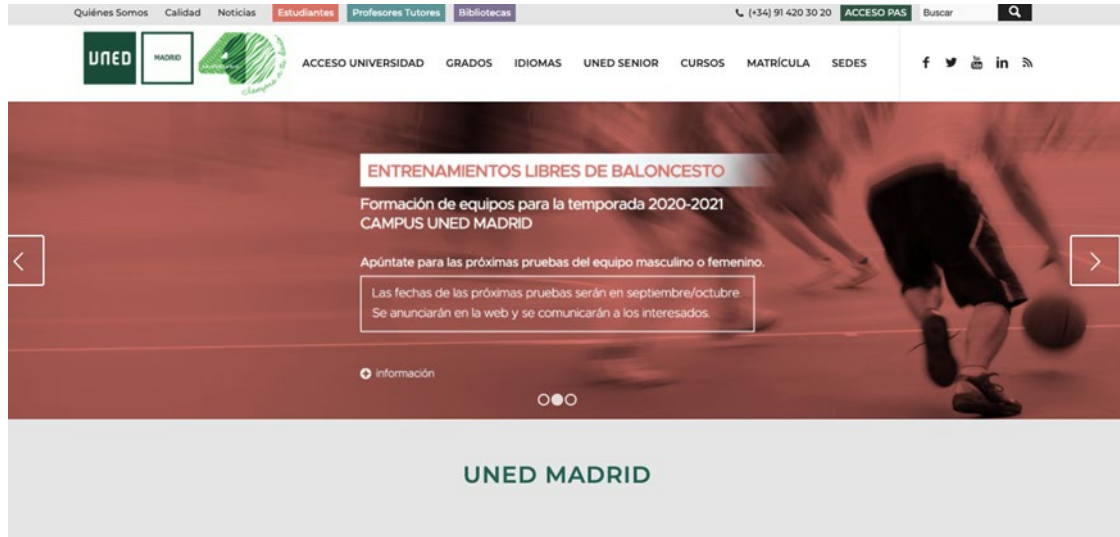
Quiénes Somos Calidad Noticias Estudiantes Profesores Tutores Bibliotecas

(+34) 91 420 30 20 ACCESO PAS Buscar

UNED MADRID

ACCESO UNIVERSIDAD GRADOS IDIOMAS UNED SENIOR CURSOS MATRÍCULA SEDES

ENTRENAMIENTOS LIBRES DE BALONCESTO

Formación de equipos para la temporada 2020-2021
CAMPUS UNED MADRID

Apúntate para las próximas pruebas del equipo masculino o femenino.

Las fechas de las próximas pruebas serán en septiembre/octubre. Se anunciarán en la web y se comunicarán a los interesados.

información

UNED MADRID